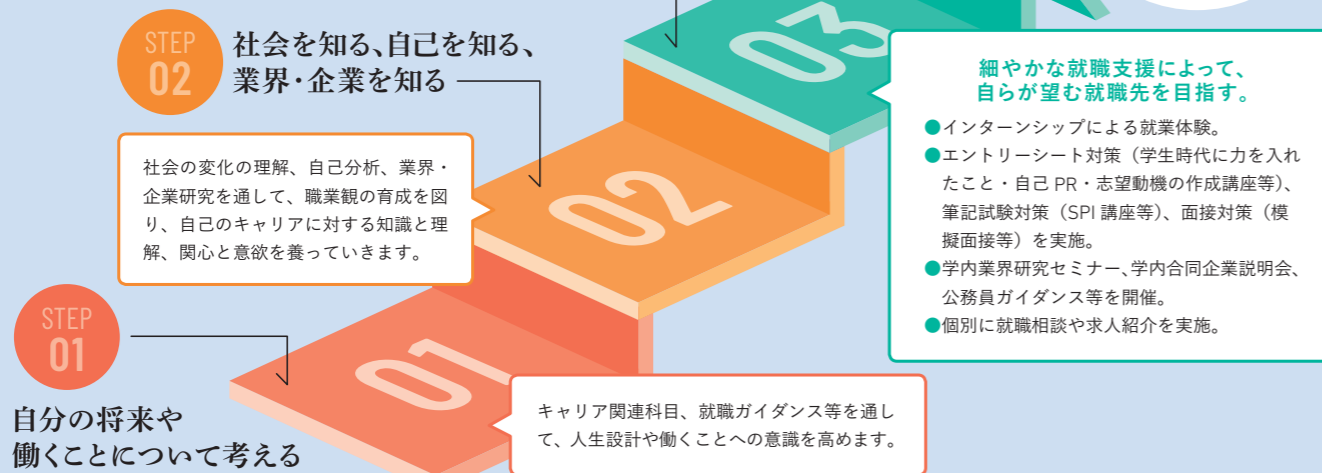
STEP 02
社会を知る、自己を知る、業界・企業を知る

社会の変化の理解、自己分析、業界・企業研究を通して、職業観の育成を図り、自己のキャリアに対する知識と理解、関心と意欲を養っていきます。

03

02

細やかな就職支援によって、自らが望む就職先を目指す。

●インターンシップによる就業体験。
●エントリーシート対策（学生時代に力を入れたこと・自己 PR・志望動機の作成講座等）、筆記試験対策（SPI 講座等）、面接対策（模擬面接等）を実施。
●学内業界研究セミナー、学内合同企業説明会、公務員ガイダンス等を開催。
●個別に就職相談や求人紹介を実施。

STEP 01
自分の将来や働くことについて考える

01

キャリア関連科目、就職ガイダンス等を通して、人生設計や働くことへの意識を高めます。